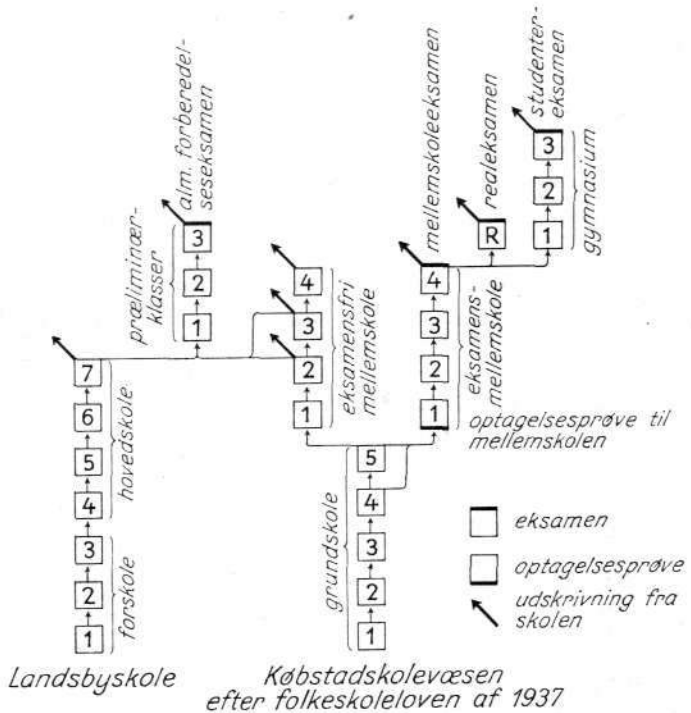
alm. forberedelseseksamen
præliminærklasser
3
2
1

4
3
2
1
eksamensfri mellemskole

7
6
5
4
3
2
1
hovedskole
forskole

mellemskoleeksamen
4
3
2
1
eksamensmellemskole
optagelsesprøve til mellemskolen

realeksamen
R

studentereksamen
3
2
1
gymnasium

5
4
3
2
1
grundskole

eksamen
optagelsesprøve
udskrivning fra skolen

Landsbyskole

Købstadskolevæsen
efter folkeskoleloven af 1937